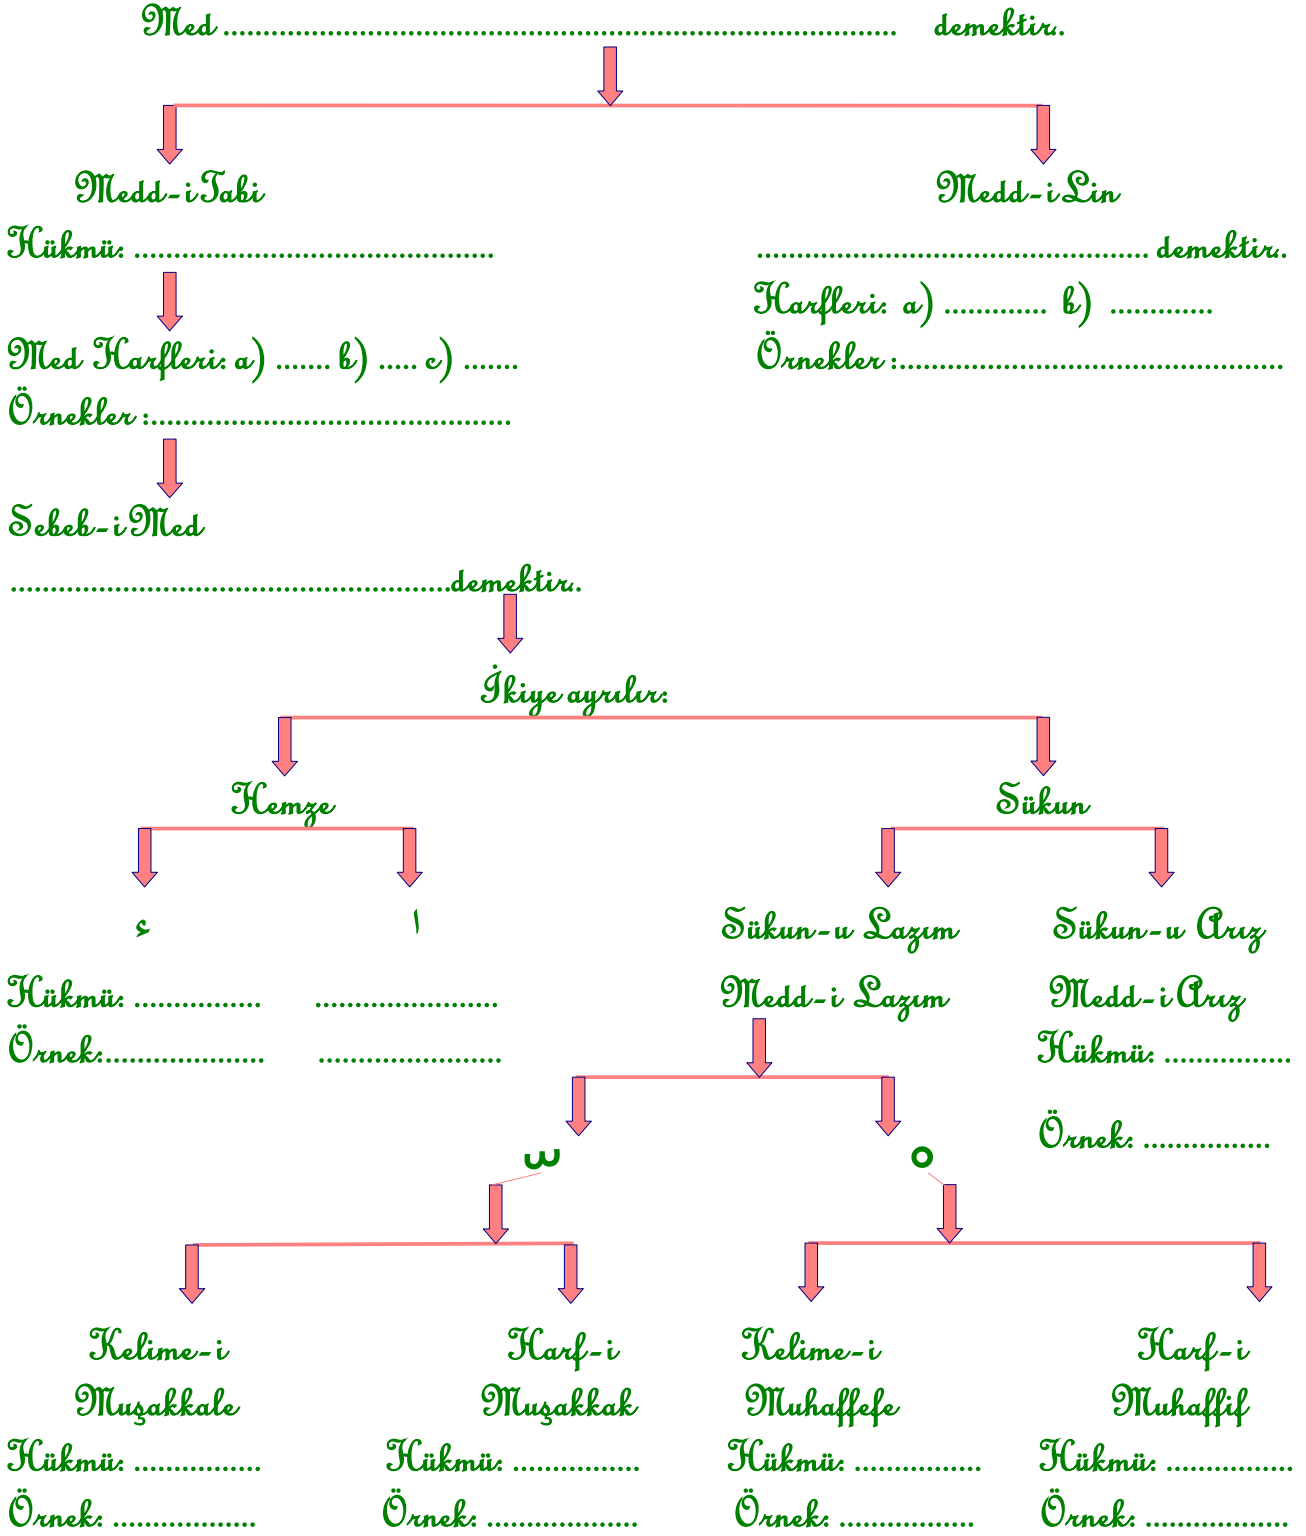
Med .................................................................................... demektir.

Medd-i Tabi

Hükmü: ..............................................

Med Harfleri: a) ....... b) ..... c) .......

Örnekler :..............................................

Sebeb-i Med

......................................................demektir.

İkiye ayrılır:

Hemze

ء

Hükmü: ................

Örnek:....................

ا

.......................

.......................

Sükun

Sükun-u Lazım

Medd-i Lazım

ﺱ

Kelime-i Muşakkale

Hükmü: ................

Örnek: ..................

Harf-i Muşakkak

Hükmü: ................

Örnek: ..................

ه

Kelime-i Muhaffefe

Hükmü: ................

Örnek: ................

Harf-i Muhaffif

Hükmü: ................

Örnek: ................

Sükun-u Arız

Medd-i Arız

Hükmü: ................

Örnek: ................

Medd-i Lin

................................................. demektir.

Harfleri: a) ............ b) ............

Örnekler :................................................